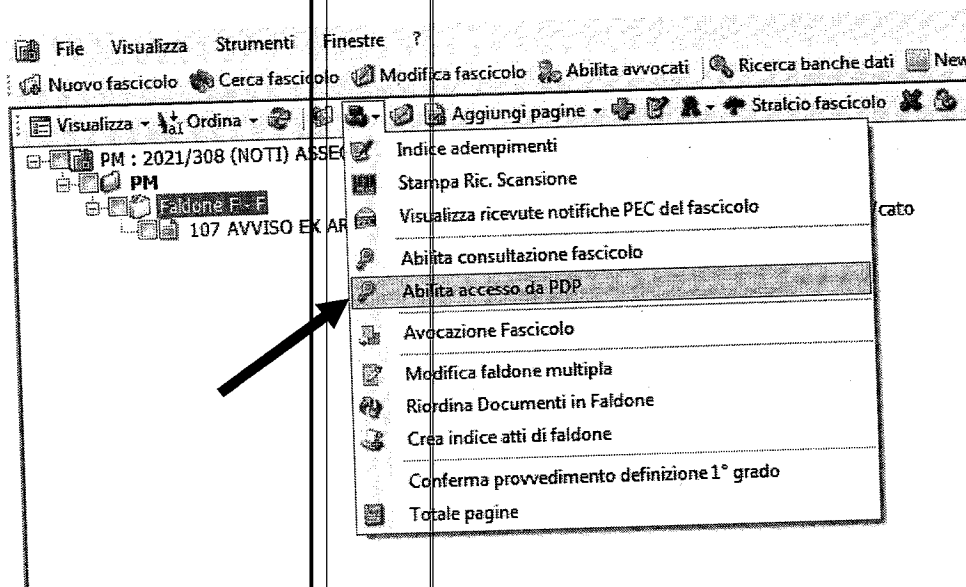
File Visualizza Strumenti Finestre ?
Nuovo fascicolo Cerca fascicolo Modifica fascicolo Abilita avvocati Ricerca banche dati New
Visualizza Ordina Aggiungi pagine Stralcio fascicolo
PM : 2021/308 (NOTI) ASSE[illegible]
PM
Faldone F - F
107 AVVISO EX AR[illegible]
cato
Indice adempimenti
Stampa Ric. Scansione
Visualizza ricevute notifiche PEC del fascicolo
Abilita consultazione fascicolo
Abilita accesso da PDP
Avocazione Fascicolo
Modifica faldone multipla
Riordina Documenti in Faldone
Crea indice atti di faldone
Conferma provvedimento definizione 1° grado
Totale pagine